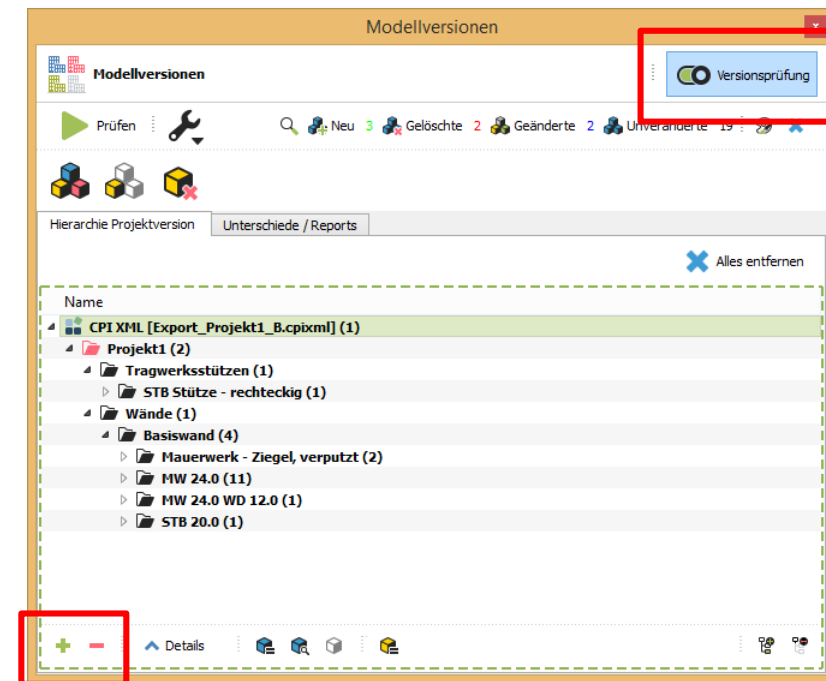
Modellversionen

Modellversionen

Versionsprüfung

Prüfen

Neu 3 Gelöschte 2 Geänderte 2 Unveränderte 19

Hierarchie Projektversion | Unterschiede / Reports

Alles entfernen

Name

CPI XML [Export_Projekt1_B.cpixml] (1)
Projekt1 (2)
Tragwerksstützen (1)
STB Stütze - rechteckig (1)
Wände (1)
Basiswand (4)
Mauerwerk - Ziegel, verputzt (2)
MW 24.0 (11)
MW 24.0 WD 12.0 (1)
STB 20.0 (1)

+ − Details